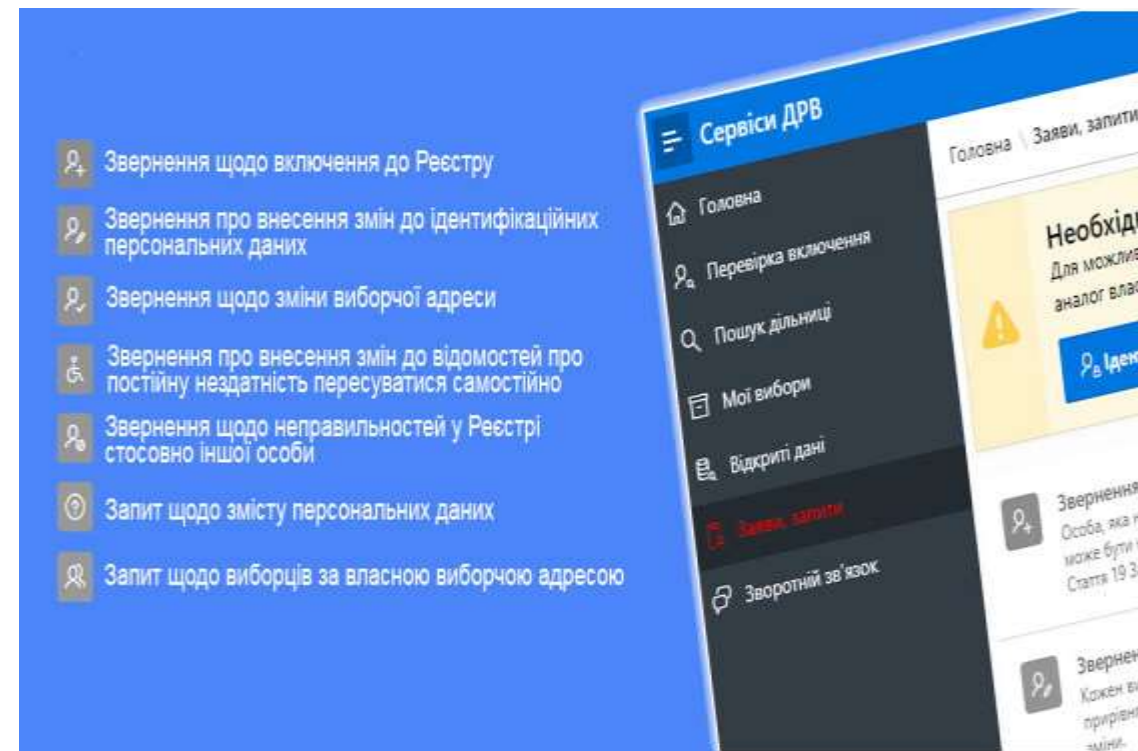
Звернення щодо включення до Реєстру

Звернення про внесення змін до ідентифікаційних персональних даних

Звернення щодо зміни виборчої адреси

Звернення про внесення змін до відомостей про постійну нездатність пересуватися самостійно

Звернення щодо неправильностей у Реєстрі стосовно іншої особи

Запит щодо змісту персональних даних

Запит щодо виборців за власною виборчою адресою

Сервіси ДРВ

Головна \ Заяви, запити

Головна

Перевірка включення

Пошук дільниці

Мої вибори

Відкриті дані

Заяви, запити

Зворотній зв'язок

Необхід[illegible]

Для можлив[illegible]

аналог влас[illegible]

Іден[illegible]

Звернення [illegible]

Особа, яка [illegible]

може бути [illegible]

Стаття 19 З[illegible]

Звернен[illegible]

Кожен ви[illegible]

прирівн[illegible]

зміни.